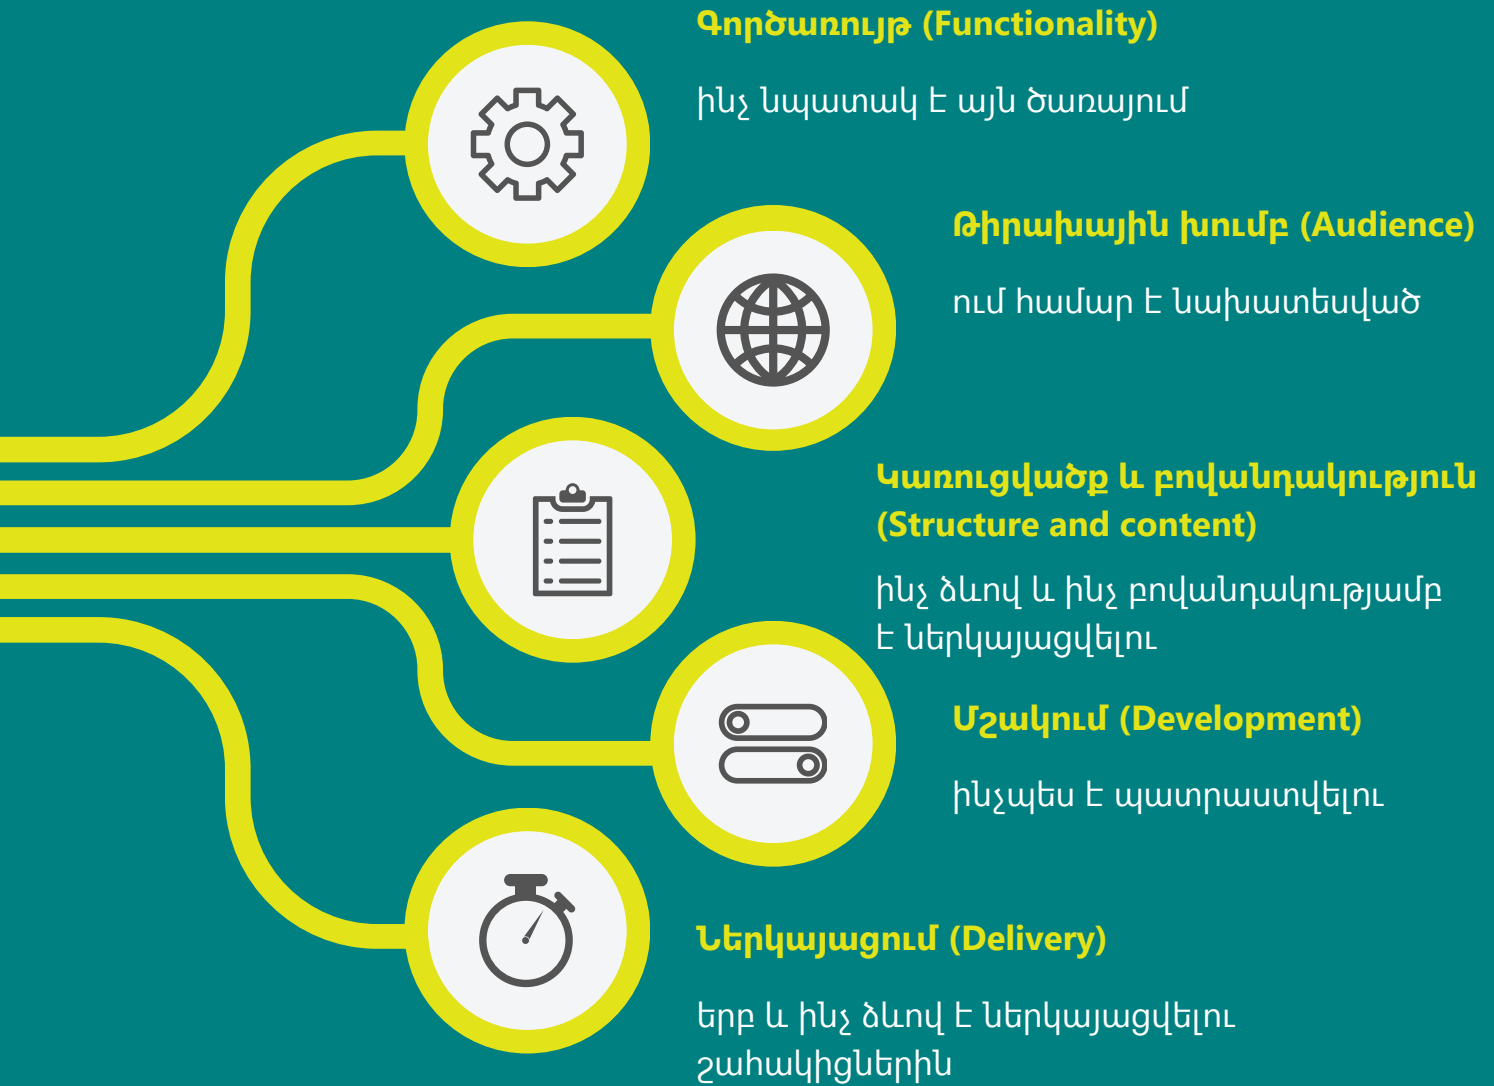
Գործառույթ (Functionality)

ինչ նպատակ է այն ծառայում

Թիրախային խումբ (Audience)

ում համար է նախատեսված

Կառուցվածք և բովանդակություն (Structure and content)

ինչ ձևով և ինչ բովանդակությամբ է ներկայացվելու

Մշակում (Development)

ինչպես է պատրաստվելու

Ներկայացում (Delivery)

երբ և ինչ ձևով է ներկայացվելու շահակիցներին